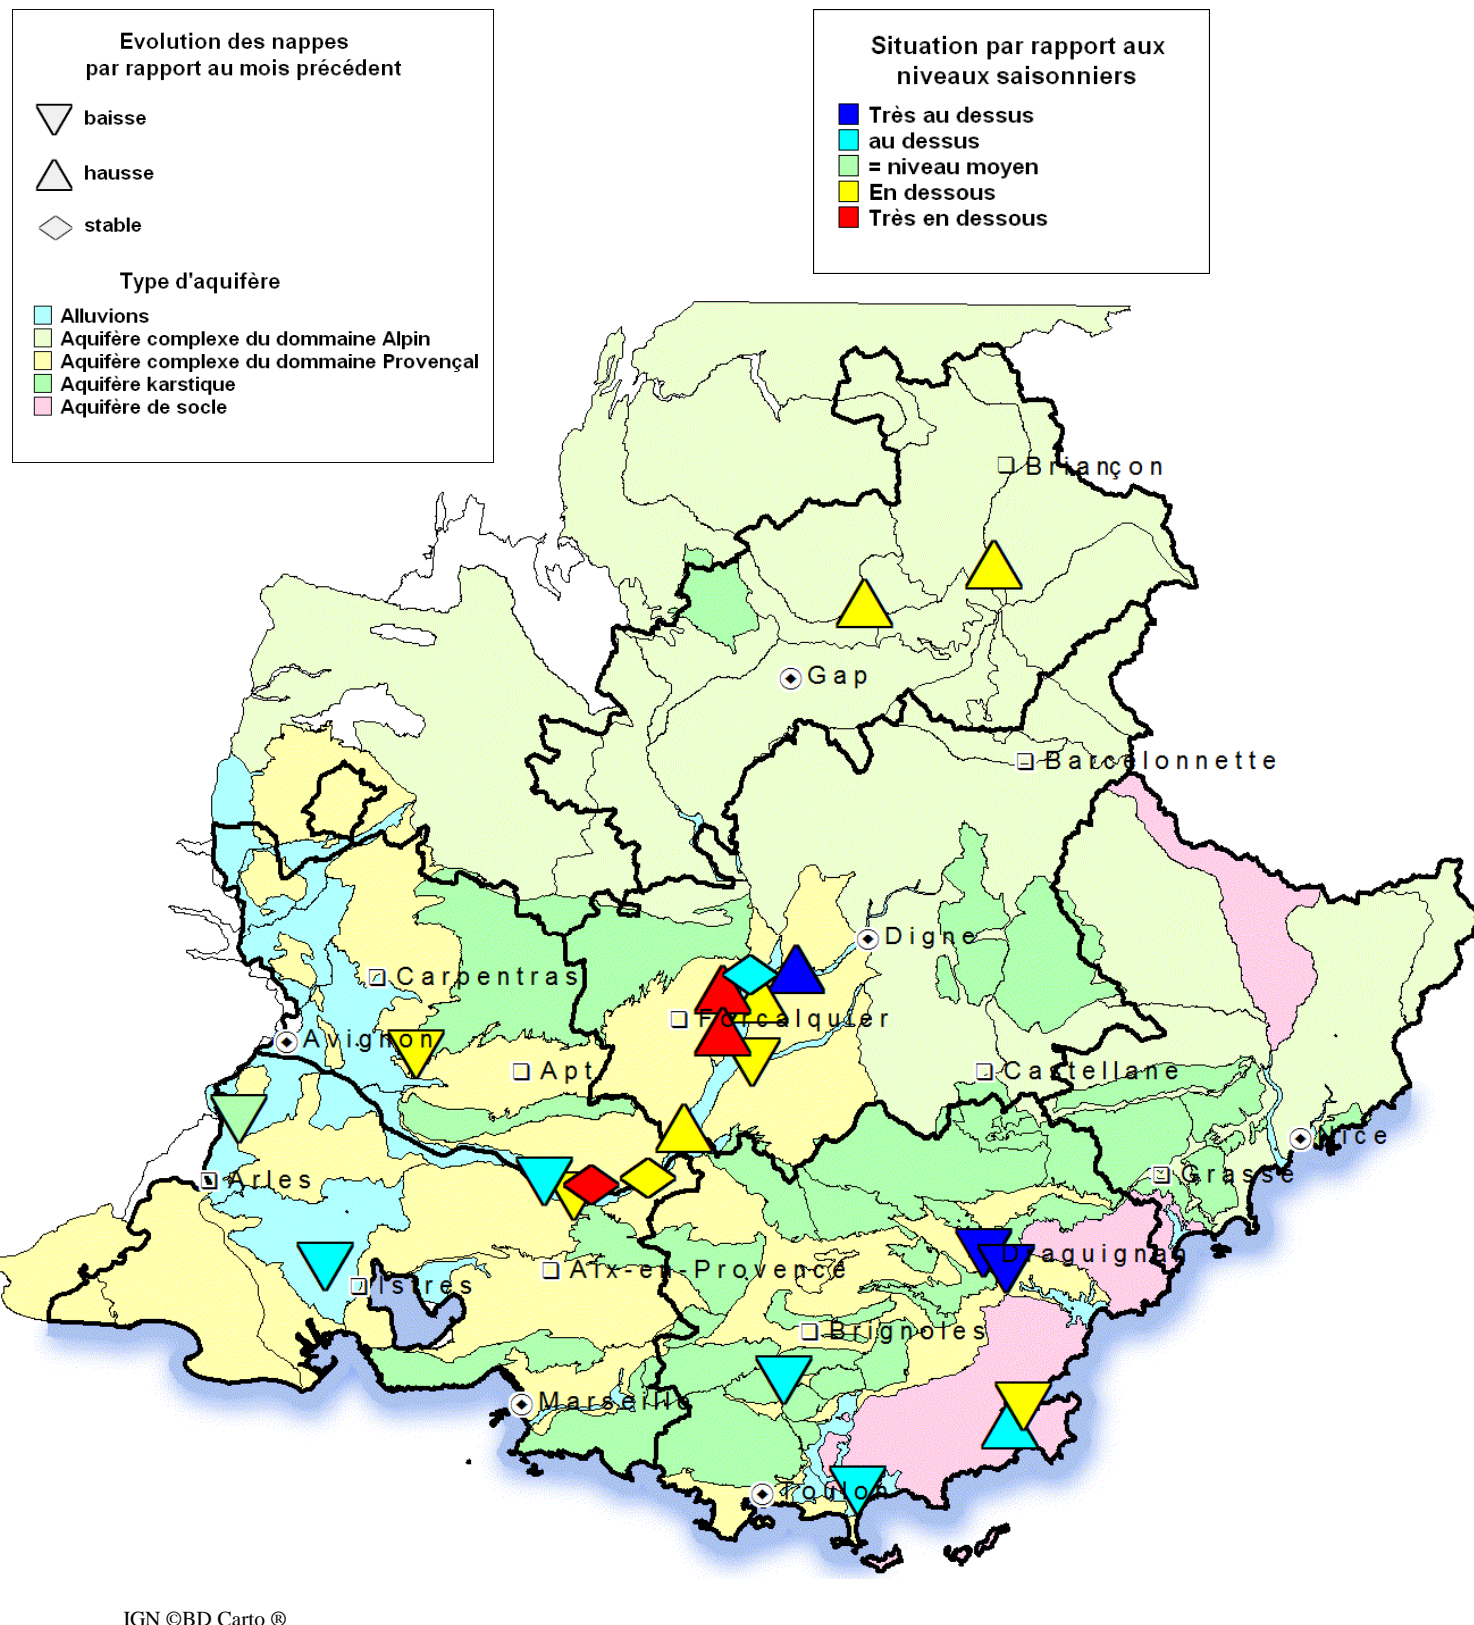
Evolution des nappes par rapport au mois précédent

baisse

hausse

stable

Type d'aquifère

Alluvions
Aquifère complexe du dommaine Alpin
Aquifère complexe du dommaine Provençal
Aquifère karstique
Aquifère de socle

Situation par rapport aux niveaux saisonniers

Très au dessus
au dessus
= niveau moyen
En dessous
Très en dessous

Briançon
Gap
Barcelonnette
Digne
Carpentras
Forcalquier
Avignon
Apt
Castellane
Nice
Arles
Grasse
Draguignan
Aix-en-Provence
Istres
Brignoles
Marseille
Toulon

IGN ©BD Carto ®